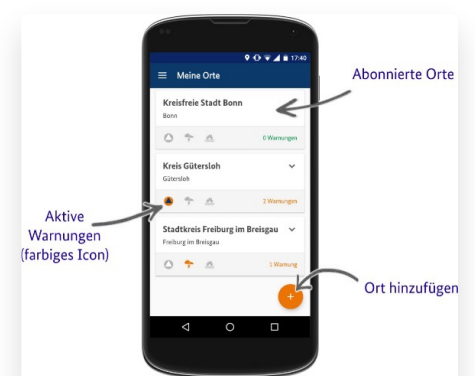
17:40

Meine Orte

Abonnierte Orte

Kreisfreie Stadt Bonn

Bonn

0 Warnungen

Kreis Gütersloh

Gütersloh

2 Warnungen

Aktive Warnungen (farbiges Icon)

Stadtkreis Freiburg im Breisgau

Freiburg im Breisgau

1 Warnung

Ort hinzufügen

+